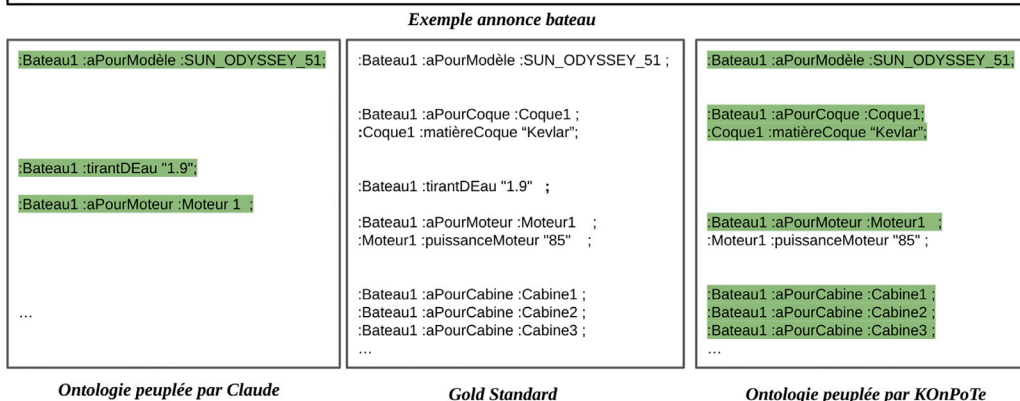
Exemple annonce bateau

:Bateau1 :aPourModèle :SUN_ODYSSEY_51;

:Bateau1 :tirantDEau "1.9";

:Bateau1 :aPourMoteur :Moteur 1 ;

…

Ontologie peuplée par Claude

:Bateau1 :aPourModèle :SUN_ODYSSEY_51 ;

:Bateau1 :aPourCoque :Coque1 ;
:Coque1 :matièreCoque "Kevlar";

:Bateau1 :tirantDEau "1.9" ;

:Bateau1 :aPourMoteur :Moteur1 ;
:Moteur1 :puissanceMoteur "85" ;

:Bateau1 :aPourCabine :Cabine1 ;
:Bateau1 :aPourCabine :Cabine2 ;
:Bateau1 :aPourCabine :Cabine3 ;
…

Gold Standard

:Bateau1 :aPourModèle :SUN_ODYSSEY_51;

:Bateau1 :aPourCoque :Coque1;
:Coque1 :matièreCoque "Kevlar";

:Bateau1 :aPourMoteur :Moteur1 ;
:Moteur1 :puissanceMoteur "85" ;

:Bateau1 :aPourCabine :Cabine1 ;
:Bateau1 :aPourCabine :Cabine2 ;
:Bateau1 :aPourCabine :Cabine3 ;
…

Ontologie peuplée par KOnPoTe